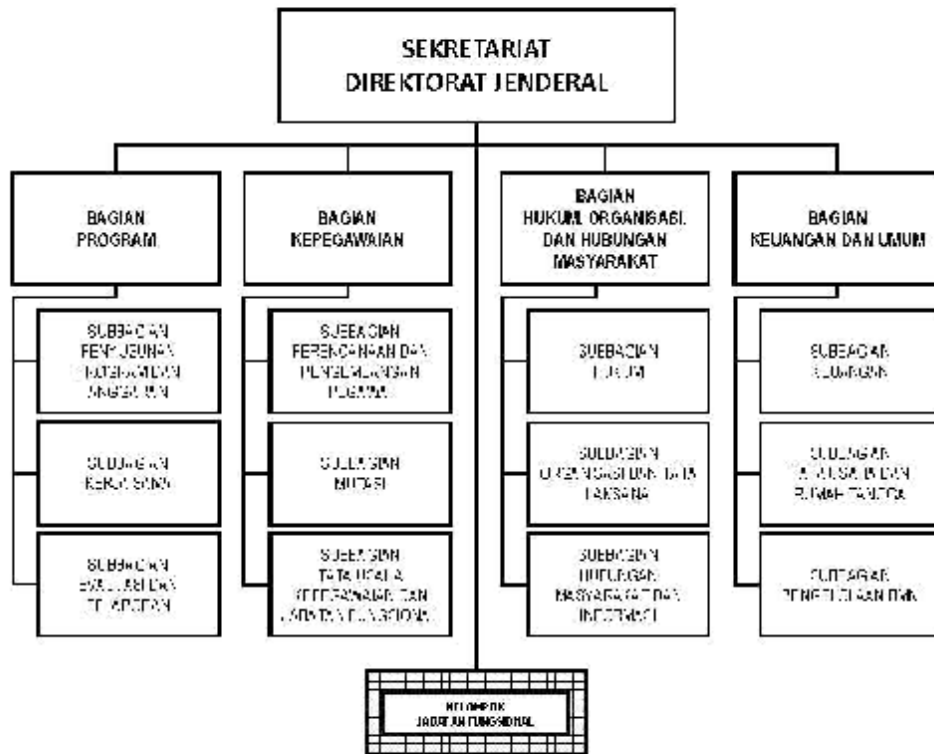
SEKRETARIAT
DIREKTORAT JENDERAL

BAGIAN
PROGRAM

SUBBAGIAN
PENYUSUNAN
PROGRAM DAN
ANGGARAN

SUBBAGIAN
KERJA SAMA

SUBBAGIAN
EVALUASI DAN
PELAPORAN

BAGIAN
KEPEGAWAIAN

SUBBAGIAN
PERENCANAAN DAN
PENGEMBANGAN
PEGAWAI

SUBBAGIAN
MUTASI

SUBBAGIAN
TATA USAHA
KEPEGAWAIAN DAN
JABATAN FUNGSIONAL

BAGIAN
HUKUM, ORGANISASI,
DAN HUBUNGAN
MASYARAKAT

SUBBAGIAN
HUKUM

SUBBAGIAN
ORGANISASI DAN TATA
LAKSANA

SUBBAGIAN
HUBUNGAN
MASYARAKAT DAN
INFORMASI

BAGIAN
KEUANGAN DAN UMUM

SUBBAGIAN
KEUANGAN

SUBBAGIAN
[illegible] DAN
RUMAH TANGGA

SUBBAGIAN
PENGELOLAAN BMN

KELOMPOK
JABATAN FUNGSIONAL